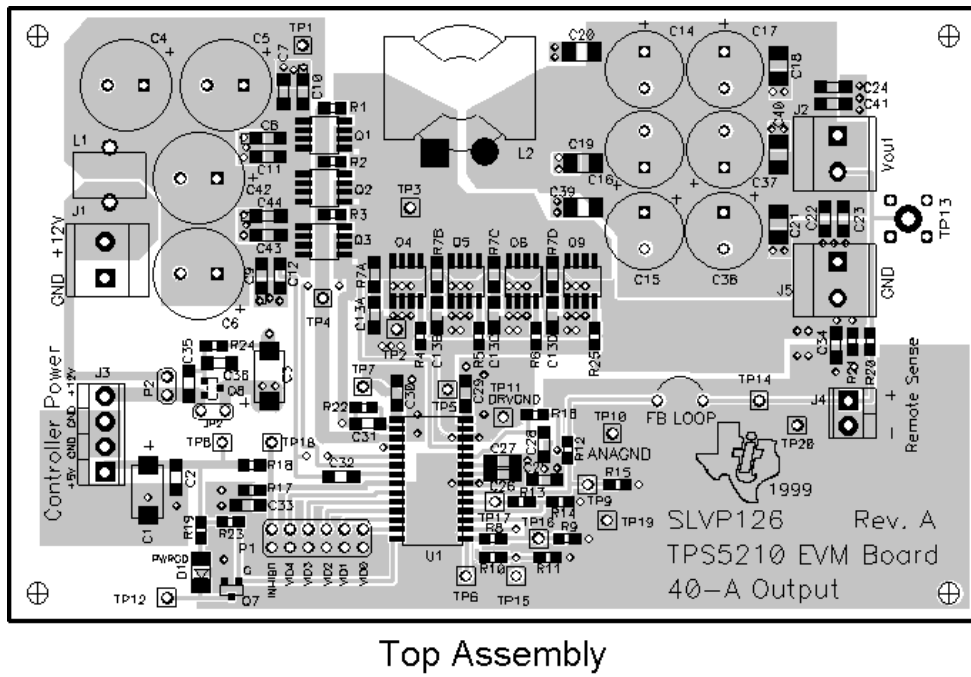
C4 + C5 + TP1 C7 C10 R1 Q1 C8 C11 R2 Q2 L1 C42 + J1 +12V GND C44 R3 Q3 C43 C9 C12 C6 C20 L2 TP3 C14 + C17 + C18 C24 C41 C19 C16 + C40 J2 Vout C37 + C39 + + C15 C38 C21 C22 C23 TP13 J5 GND Q4 R7B Q5 R7C Q6 R7D Q9 R7A C13A TP4 TP2 R4 C13B R5 C13C R6 C13D R25 C34 R21 R20 Remote Sense J4 + − J3 Controller Power +12V GND GND +5V P2 C35 R24 C36 Q8 JP2 C3 + TP7 TP11 DRVGND C29 C30 TP5 R22 R18 TP10 TP14 FB LOOP TP20 C31 TPB TP18 C27 C28 R12 ANAGND C32 C26 R15 R16 R17 C33 R13 R14 TP9 1999 + C1 C2 R19 R23 TP17 TP16 R8 R9 TP19 SLVP126 Rev. A P1 PWRGD D1 INHIBIT VID4 VID3 VID2 VID1 VID0 U1 R10 R11 TPS5210 EVM Board G Q7 TP12 TP6 TP15 40−A Output

Top Assembly